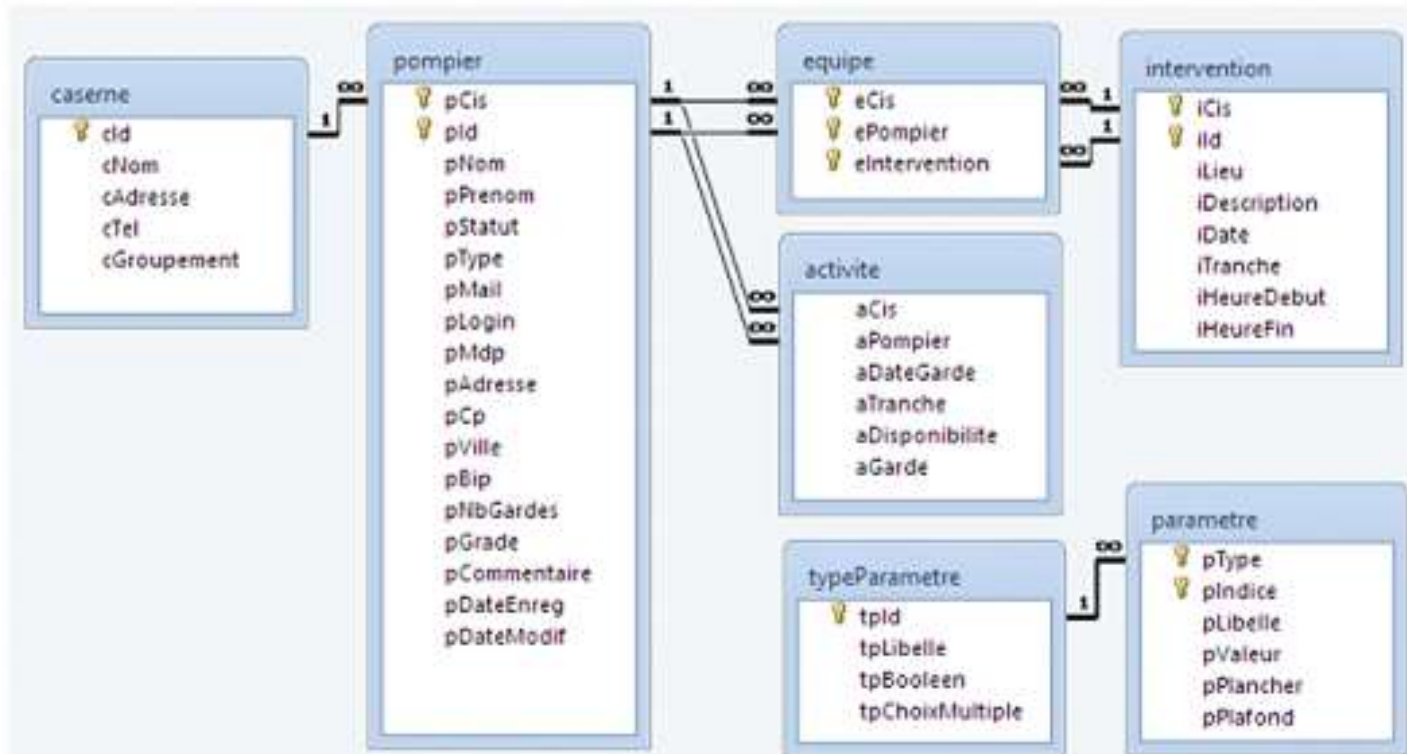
caserne
cId
cNom
cAdresse
cTel
cGroupement

1 ∞

pompier
pCis
pId
pNom
pPrenom
pStatut
pType
pMail
pLogin
pMdp
pAdresse
pCp
pVille
pBip
pNbGardes
pGrade
pCommentaire
pDateEnreg
pDateModif

1 ∞
1 ∞

equipe
eCis
ePompier
eIntervention

∞ 1
∞ 1

intervention
iCis
iId
iLieu
iDescription
iDate
iTranche
iHeureDebut
iHeureFin

∞
∞

activite
aCis
aPompier
aDateGarde
aTranche
aDisponibilite
aGarde

typeParametre
tpId
tpLibelle
tpBooleen
tpChoixMultiple

1 ∞

parametre
pType
pIndice
pLibelle
pValeur
pPlancher
pPlafond